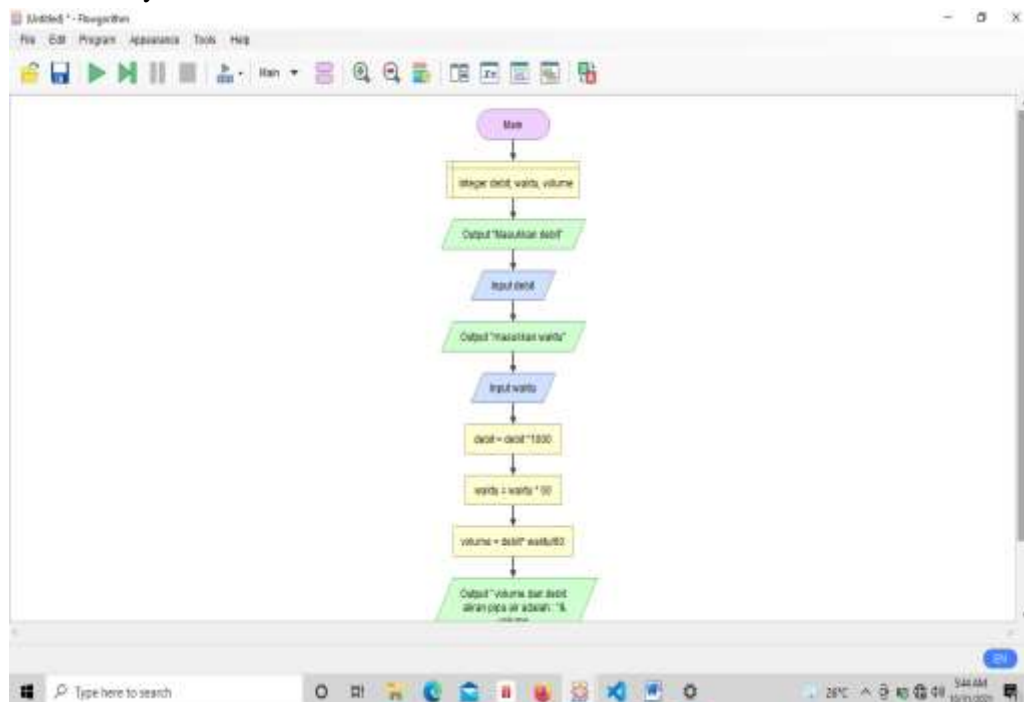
[Untitled] * - Flowgorithm

File Edit Program Appearance Tools Help

Main

Main

Integer debit, waktu, volume

Output "Masukkan debit"

Input debit

Output "masukkan waktu"

Input waktu

debit = debit * 1000

waktu = waktu * 60

volume = debit * waktu/60

Output " volume dari debit aliran pipa air adalah : " & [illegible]

EN

Type here to search

26°C

9:44 AM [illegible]